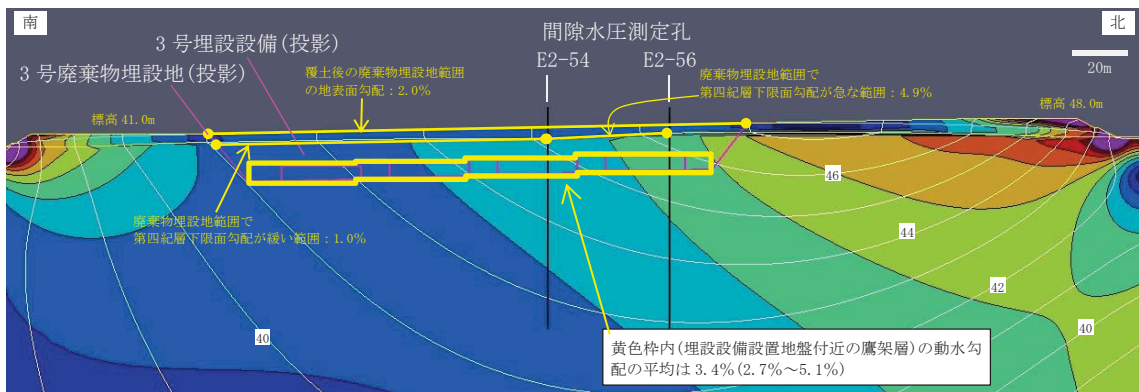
南

北

間隙水圧測定孔

3 号埋設設備(投影)

3 号廃棄物埋設地(投影)

E2-54

E2-56

20m

覆土後の廃棄物埋設地範囲の地表面勾配：2.0%

廃棄物埋設地範囲で第四紀層下限面勾配が急な範囲：4.9%

標高 41.0m

標高 48.0m

廃棄物埋設地範囲で第四紀層下限面勾配が緩い範囲：1.0%

46

44

42

40

40

黄色枠内(埋設設備設置地盤付近の鷹架層)の動水勾配の平均は 3.4%(2.7%～5.1%)